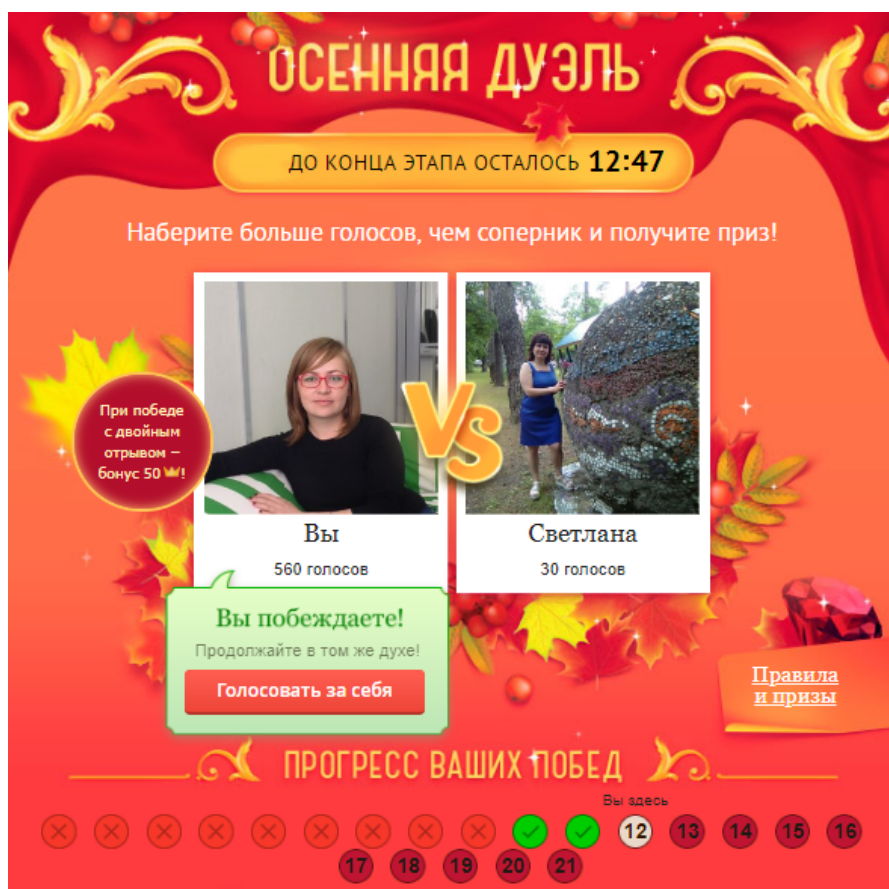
ОСЕННЯЯ ДУЭЛЬ

ДО КОНЦА ЭТАПА ОСТАЛОСЬ 12:47

Наберите больше голосов, чем соперник и получите приз!

При победе с двойным отрывом – бонус 50!

VS

Вы
560 голосов

Светлана
30 голосов

Вы побеждаете!
Продолжайте в том же духе!
Голосовать за себя

Правила и призы

ПРОГРЕСС ВАШИХ ПОБЕД

Вы здесь

12 13 14 15 16 17 18 19 20 21